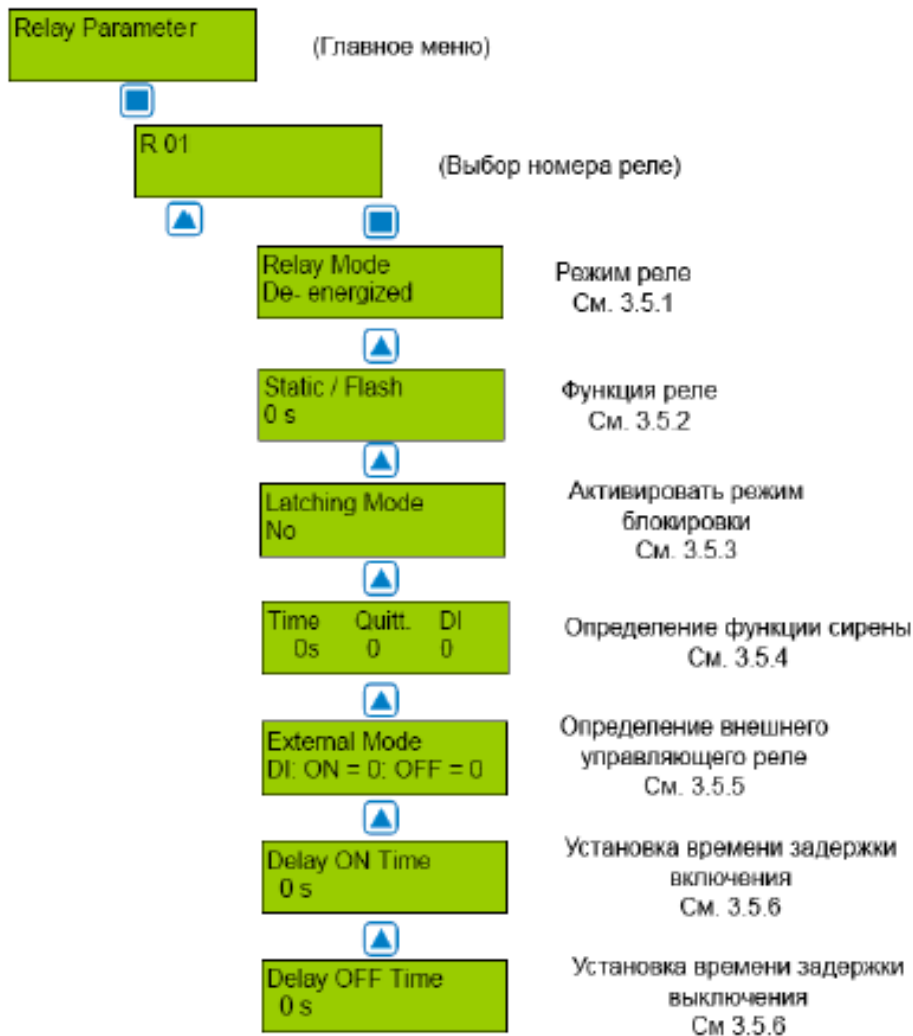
Relay Parameter

(Главное меню)

R 01

(Выбор номера реле)

Relay Mode
De- energized

Режим реле
См. 3.5.1

Static / Flash
0 s

Функция реле
См. 3.5.2

Latching Mode
No

Активировать режим блокировки
См. 3.5.3

| Time | Quitt. | DI |
|---|---|---|
| 0s | 0 | 0 |

Определение функции сирены
См. 3.5.4

External Mode
DI: ON = 0: OFF = 0

Определение внешнего управляющего реле
См. 3.5.5

Delay ON Time
0 s

Установка времени задержки включения
См. 3.5.6

Delay OFF Time
0 s

Установка времени задержки выключения
См 3.5.6